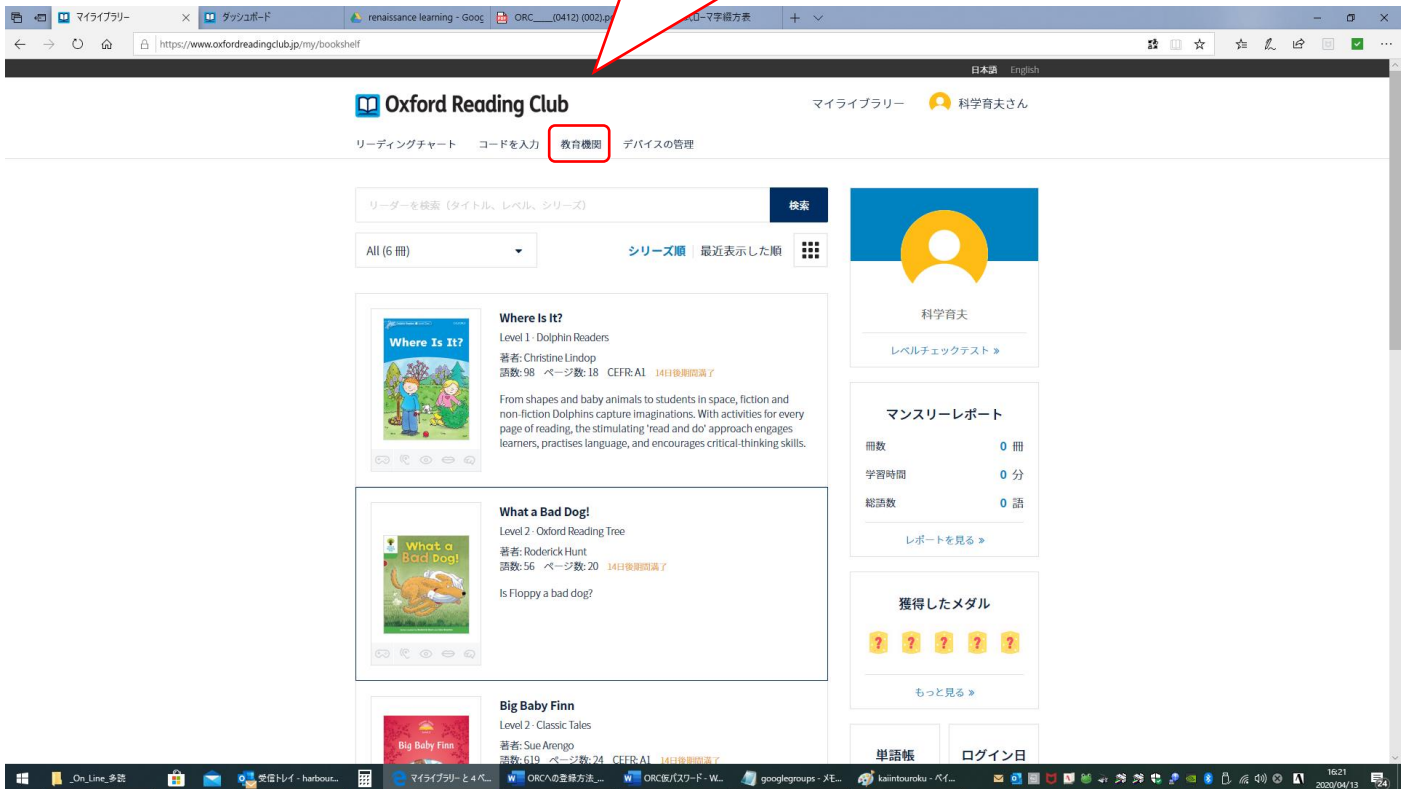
マイライブラリー × ダッシュボード renaissance learning - Goog ORC____(0412) (002).p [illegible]ローマ字綴方表

https://www.oxfordreadingclub.jp/my/bookshelf

日本語 English

Oxford Reading Club

マイライブラリー 科学育夫さん

リーディングチャート コードを入力 教育機関 デバイスの管理

リーダーを検索（タイトル、レベル、シリーズ） 検索

All (6 冊)

シリーズ順 最近表示した順

Where Is It?

Where Is It?
Level 1 · Dolphin Readers
著者: Christine Lindop
語数: 98 ページ数: 18 CEFR: A1 14日後期間満了

From shapes and baby animals to students in space, fiction and non-fiction Dolphins capture imaginations. With activities for every page of reading, the stimulating 'read and do' approach engages learners, practises language, and encourages critical-thinking skills.

What a Bad Dog!

What a Bad Dog!
Level 2 · Oxford Reading Tree
著者: Roderick Hunt
語数: 56 ページ数: 20 14日後期間満了

Is Floppy a bad dog?

Big Baby Finn

Big Baby Finn
Level 2 · Classic Tales
著者: Sue Arengo
語数: 619 ページ数: 24 CEFR: A1 14日後期間満了

科学育夫

レベルチェックテスト »

マンスリーレポート

冊数 0 冊
学習時間 0 分
総語数 0 語

レポートを見る »

獲得したメダル

? ? ? ? ?

もっと見る »

単語帳 ログイン日

_On_Line_多読 受信トレイ - harbour... マイライブラリー と 4 ペ... ORCへの登録方法_... ORC仮パスワード - W... googlegroups - メモ... kaiintouroku - ペイ...

16:21
2020/04/13